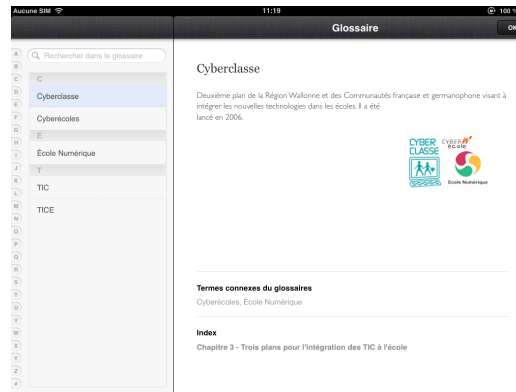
Aucune SIM
11:19
100

Glossaire
OK

A
B
C
D
E
F
G
H
I
J
K
L
M
N
O
P
Q
R
S
T
U
V
W
X
Y
Z
#

Rechercher dans le glossaire

C
Cyberclasse
Cyberécoles
É
École Numérique
T
TIC
TICE

Cyberclasse

Deuxième plan de la Région Wallonne et des Communautés française et germanophone visant à intégrer les nouvelles technologies dans les écoles. Il a été lancé en 2006.

CYBER CLASSE
CYBER ÉCOLE
École Numérique

Termes connexes du glossaires
Cyberécoles, École Numérique

Index
Chapitre 3 - Trois plans pour l'intégration des TIC à l'école